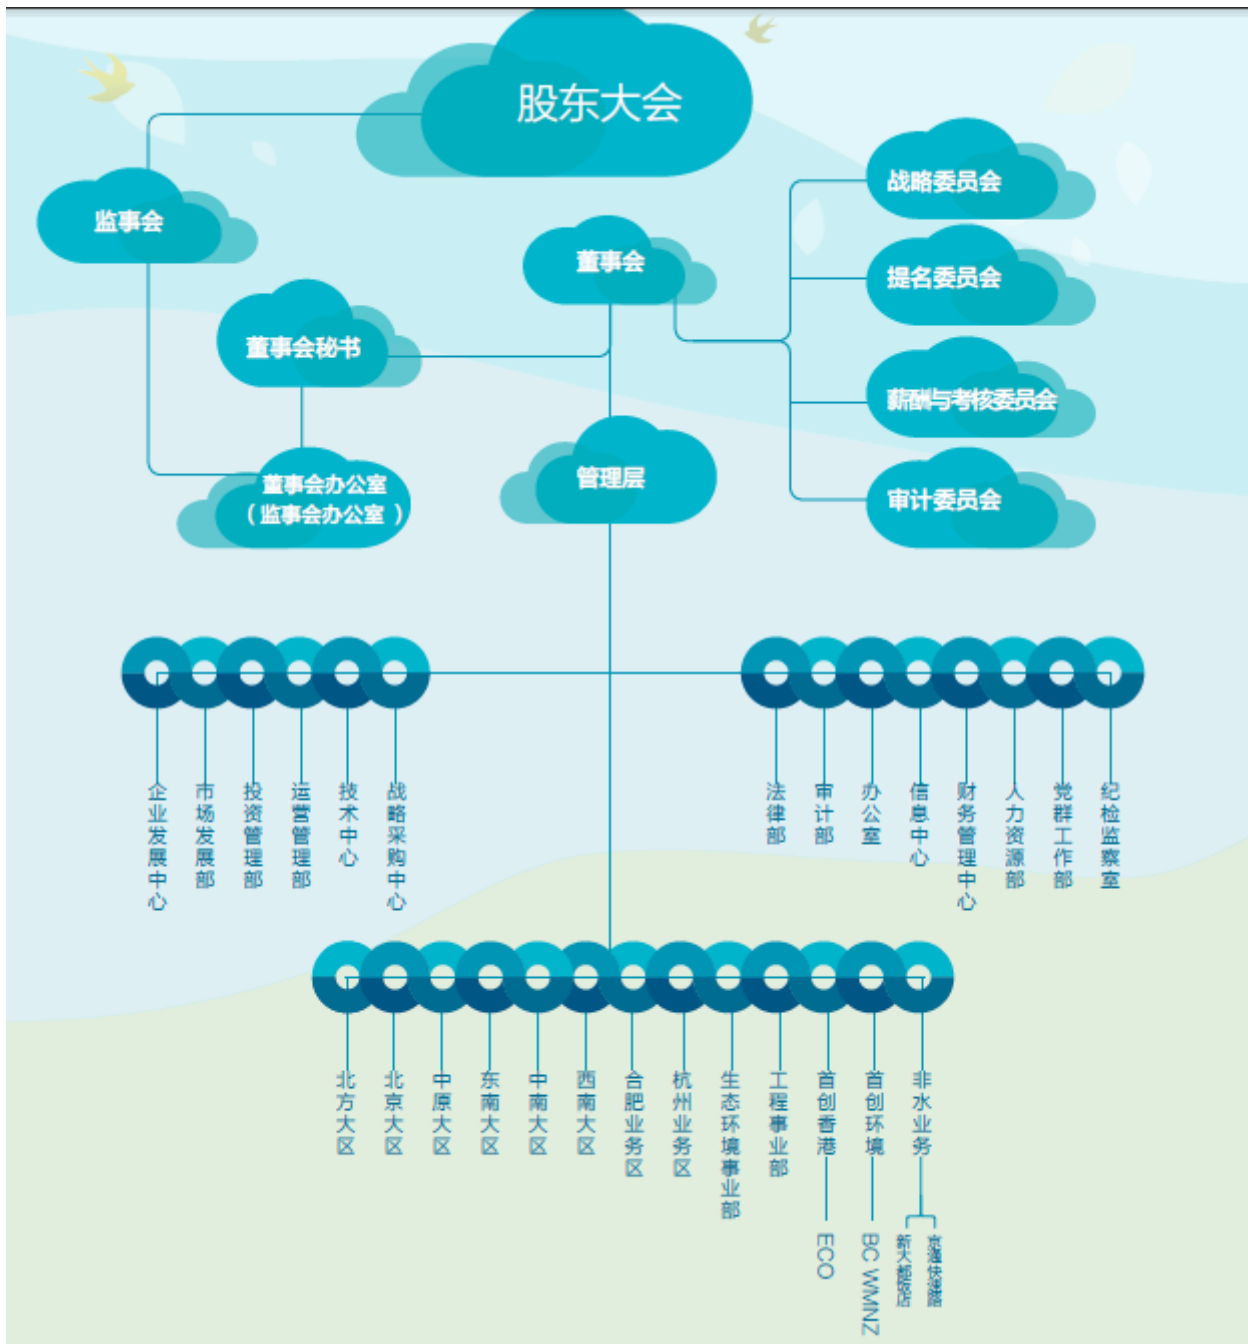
股东大会

监事会

董事会

战略委员会

提名委员会

董事会秘书

薪酬与考核委员会

董事会办公室（监事会办公室）

管理层

审计委员会

企业发展中心

市场发展部

投资管理部

运营管理部

技术中心

战略采购中心

法律部

审计部

办公室

信息中心

财务管理中心

人力资源部

党群工作部

纪检监察室

北方大区

北京大区

中原大区

东南大区

中南大区

西南大区

合肥业务区

杭州业务区

生态环境事业部

工程事业部

首创香港

首创环境

非水业务

ECO

BC WMNZ

新大都饭店

京通快速路